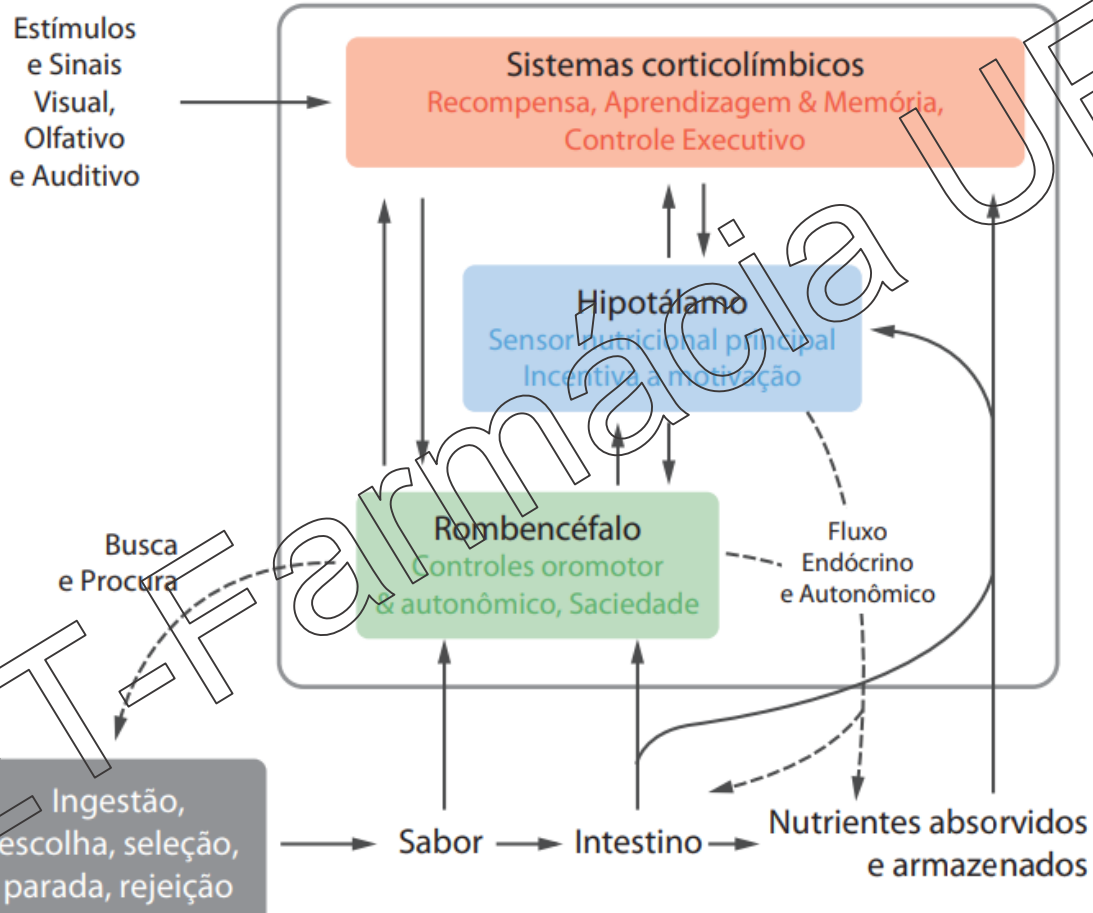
Estímulos e Sinais Visual, Olfativo e Auditivo

Sistemas corticolímbicos
Recompensa, Aprendizagem & Memória, Controle Executivo

Hipotálamo
Sensor nutricional principal
Incentiva a motivação

Rombencéfalo
Controles oromotor & autonômico, Saciedade

Busca e Procura

Fluxo Endócrino e Autonômico

Ingestão, escolha, seleção, parada, rejeição

Sabor

Intestino

Nutrientes absorvidos e armazenados

T-Farmácia UF